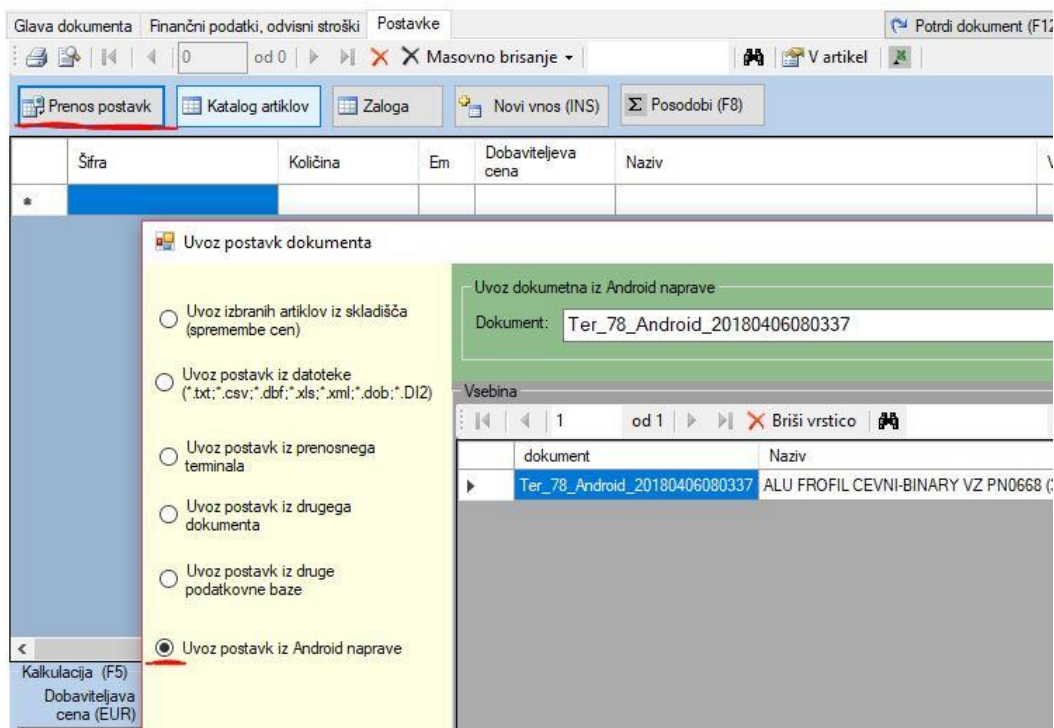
Glava dokumenta | Finančni podatki, odvisni stroški | Postavke

Potrdi dokument (F12

0 od 0 | Masovno brisanje | V artikel

Prenos postavk | Katalog artiklov | Zaloga | Novi vnos (INS) | Σ Posodobi (F8)

| | Šifra | Količina | Em | Dobaviteljeva cena | Naziv | V |
|---|---|---|---|---|---|---|
| * | | | | | | |

Uvoz postavk dokumenta

Uvoz izbranih artiklov iz skladišča (spremembe cen)

Uvoz postavk iz datoteke (*.txt;*.csv;*.dbf;*.xls;*.xml;*.dob;*.DI2)

Uvoz postavk iz prenosnega terminala

Uvoz postavk iz drugega dokumenta

Uvoz postavk iz druge podatkovne baze

Uvoz postavk iz Android naprave

Uvoz dokumetna iz Android naprave

Dokument: Ter_78_Android_20180406080337

Vsebina

1 od 1 | Briši vrstico

| | dokument | Naziv |
|---|---|---|
| ▶ | Ter_78_Android_20180406080337 | ALU FROFIL CEVNI-BINARY VZ PN0668 ( |

Kalkulacija (F5)

Dobaviteljava cena (EUR)